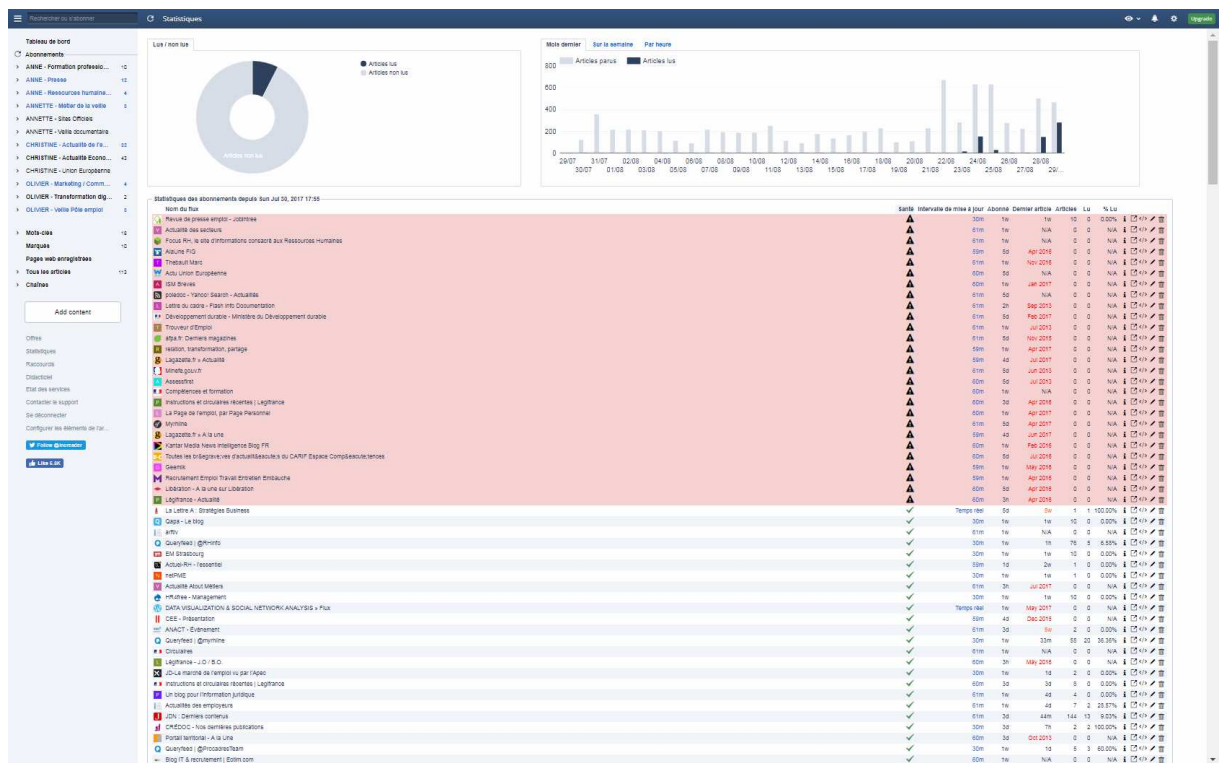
Rechercher ou s'abonner

Statistiques

Upgrade

Tableau de bord
Abonnements
ANNE - Formation professio... 12
ANNE - Presse 12
ANNE - Ressources humaine... 4
ANNETTE - Métier de la veille 5
ANNETTE - Sites Officiels
ANNETTE - Veille documentaire
CHRISTINE - Actualité de l'e... 22
CHRISTINE - Actualité Econo... 42
CHRISTINE - Union Européenne
OLIVIER - Marketing / Comm... 4
OLIVIER - Transformation dig... 2
OLIVIER - Veille Pôle emploi 5

Mots-clés 10
Marques 10
Pages web enregistrées
Tous les articles 112
Chaînes

Add content

Offres
Statistiques
Raccourcis
Didacticiel
Etat des services
Contacter le support
Se déconnecter
Configurer les éléments de l'ar...

Follow @inoreader
Like 5.8K

Lus / non lus
Articles lus
Articles non lus
Articles non lus

Mois dernier Sur la semaine Par heure
Articles parus Articles lus
800
600
400
200
0
29/07 30/07 31/07 01/08 02/08 03/08 04/08 05/08 06/08 07/08 08/08 09/08 10/08 11/08 12/08 13/08 14/08 15/08 16/08 17/08 18/08 19/08 20/08 21/08 22/08 23/08 24/08 25/08 26/08 27/08 28/08 29/...

Statistiques des abonnements depuis Sun Jul 30, 2017 17:55

| Nom du flux | Santé | Intervalle de mise à jour | Abonné | Dernier article | Articles | Lu | % Lu |
|---|---|---|---|---|---|---|---|
| Revue de presse emploi - Jobintree | | 30m | 1w | 1w | 10 | 0 | 0.00% |
| Actualité des secteurs | | 61m | 1w | N/A | 0 | 0 | N/A |
| Focus RH, le site d'informations consacré aux Ressources Humaines | | 61m | 1w | N/A | 0 | 0 | N/A |
| Abonné FIG | | 59m | 5d | Apr 2016 | 0 | 0 | N/A |
| Thebault Marc | | 61m | 1w | Nov 2016 | 0 | 0 | N/A |
| Actu Union Européenne | | 60m | 5d | N/A | 0 | 0 | N/A |
| ISM Brèves | | 60m | 1w | Jan 2017 | 0 | 0 | N/A |
| poledoc - Yahoo! Search - Actualités | | 61m | 5d | N/A | 0 | 0 | N/A |
| Lettre du cadre - Flash Info Documentation | | 61m | 2h | Sep 2013 | 0 | 0 | N/A |
| Développement durable - Ministère du Développement durable | | 61m | 5d | Feb 2017 | 0 | 0 | N/A |
| Trouveur d'Emploi | | 61m | 1w | Jul 2013 | 0 | 0 | N/A |
| afpa.fr: Derniers magazines | | 61m | 5d | Nov 2015 | 0 | 0 | N/A |
| relation, transformation, partage | | 59m | 1w | Apr 2017 | 0 | 0 | N/A |
| Lagazette.fr » Actualité | | 59m | 4d | Jul 2017 | 0 | 0 | N/A |
| Minefe.gouv.fr | | 61m | 5d | Jun 2013 | 0 | 0 | N/A |
| Assessfirst | | 60m | 5d | Jul 2013 | 0 | 0 | N/A |
| Compétences et formation | | 60m | 1w | N/A | 0 | 0 | N/A |
| Instructions et circulaires récentes \| Legifrance | | 60m | 3d | Apr 2016 | 0 | 0 | N/A |
| La Page de l'emploi, par Page Personnel | | 60m | 1w | Apr 2017 | 0 | 0 | N/A |
| Myrhline | | 61m | 5d | Apr 2017 | 0 | 0 | N/A |
| Lagazette.fr » A la une | | 59m | 4d | Jun 2017 | 0 | 0 | N/A |
| Kantar Media News Intelligence Blog FR | | 60m | 1w | Feb 2016 | 0 | 0 | N/A |
| Toutes les br&egrave;ves d'actualit&eacute;s du CARIF Espace Comp&eacute;tences | | 60m | 5d | Jul 2016 | 0 | 0 | N/A |
| Geemik | | 59m | 1w | May 2016 | 0 | 0 | N/A |
| Recrutement Emploi Travail Entretien Embauche | | 59m | 1w | Apr 2016 | 0 | 0 | N/A |
| Libération - A la une sur Libération | | 60m | 5d | Apr 2016 | 0 | 0 | N/A |
| Légifrance - Actualité | | 60m | 3h | Apr 2016 | 0 | 0 | N/A |
| La Lettre A : Stratégies Business | | Temps réel | 5d | 5w | 1 | 1 | 100.00% |
| Qapa - Le blog | | 30m | 1w | 1w | 10 | 0 | 0.00% |
| Arftiv | | 61m | 1w | N/A | 0 | 0 | N/A |
| Queryfeed \| @RHinfo | | 30m | 1w | 1h | 76 | 5 | 6.58% |
| EM Strasbourg | | 30m | 1w | 1w | 10 | 0 | 0.00% |
| Actuel-RH - l'essentiel | | 59m | 1d | 2w | 1 | 0 | 0.00% |
| NetPME | | 30m | 1w | 1w | 1 | 0 | 0.00% |
| Actualité About Métiers | | 61m | 3h | Jul 2017 | 0 | 0 | N/A |
| HR-three - Management | | 30m | 1w | 1w | 10 | 0 | 0.00% |
| DATA VISUALIZATION & SOCIAL NETWORK ANALYSIS » Flux | | Temps réel | 1w | May 2017 | 0 | 0 | N/A |
| CEE - Présentation | | 59m | 4d | Dec 2015 | 0 | 0 | N/A |
| ANACT - Evénement | | 61m | 3d | 5w | 2 | 0 | 0.00% |
| Queryfeed \| @myrhline | | 30m | 1w | 33m | 55 | 20 | 36.36% |
| Circulaires | | 61m | 1w | N/A | 0 | 0 | N/A |
| Légifrance - J.O / B.O. | | 60m | 3h | May 2016 | 0 | 0 | N/A |
| JD-Le marché de l'emploi vu par l'Apec | | 30m | 1w | 1d | 2 | 0 | 0.00% |
| Instructions et circulaires récentes \| Legifrance | | 60m | 3d | 3d | 5 | 0 | 0.00% |
| Un blog pour l'information juridique | | 61m | 1w | 4d | 4 | 0 | 0.00% |
| Actualités des employeurs | | 61m | 1w | 4d | 7 | 2 | 28.57% |
| JDN : Derniers contenus | | 61m | 3d | 44m | 144 | 13 | 9.03% |
| CREDOC - Nos dernières publications | | 30m | 3d | 7h | 2 | 2 | 100.00% |
| Portail territorial - A la Une | | 60m | 3d | Oct 2013 | 0 | 0 | N/A |
| Queryfeed \| @ProcadresTeam | | 30m | 1w | 1d | 5 | 3 | 60.00% |
| Blog IT & recrutement \| Eotim.com | | 60m | 1w | N/A | 0 | 0 | N/A |